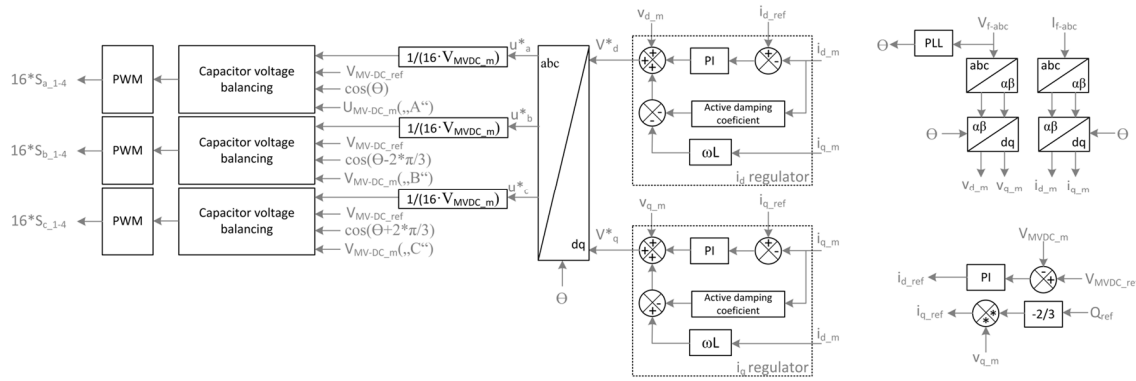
$16*S_{a\_1-4}$
PWM
Capacitor voltage balancing
$1/(16\cdot V_{MVDC\_m})$
$u^*_a$
$V_{MV-DC\_ref}$
$\cos(\Theta)$
$U_{MV-DC\_m}$(„A“)
$16*S_{b\_1-4}$
PWM
Capacitor voltage balancing
$1/(16\cdot V_{MVDC\_m})$
$u^*_b$
$V_{MV-DC\_ref}$
$\cos(\Theta-2*\pi/3)$
$V_{MV-DC\_m}$(„B“)
$16*S_{c\_1-4}$
PWM
Capacitor voltage balancing
$u^*_c$
$V_{MV-DC\_ref}$
$\cos(\Theta+2*\pi/3)$
$V_{MV-DC\_m}$(„C“)
abc
dq
$\Theta$
$V^*_d$
$V^*_q$
$v_{d\_m}$
$i_{d\_ref}$
$i_{d\_m}$
PI
Active damping coeficient
$i_{q\_m}$
ωL
$i_d$ regulator
$v_{q\_m}$
$i_{q\_ref}$
$i_{q\_m}$
PI
Active damping coeficient
$i_{d\_m}$
ωL
$i_q$ regulator
$\Theta$
PLL
$V_{f-abc}$
$I_{f-abc}$
abc
αβ
abc
αβ
$\Theta$
αβ
dq
αβ
dq
$v_{d\_m}$ $v_{q\_m}$
$i_{d\_m}$ $i_{q\_m}$
$V_{MVDC\_m}$
$i_{d\_ref}$
PI
$V_{MVDC\_re}$
$i_{q\_ref}$
-2/3
$Q_{ref}$
$v_{q\_m}$